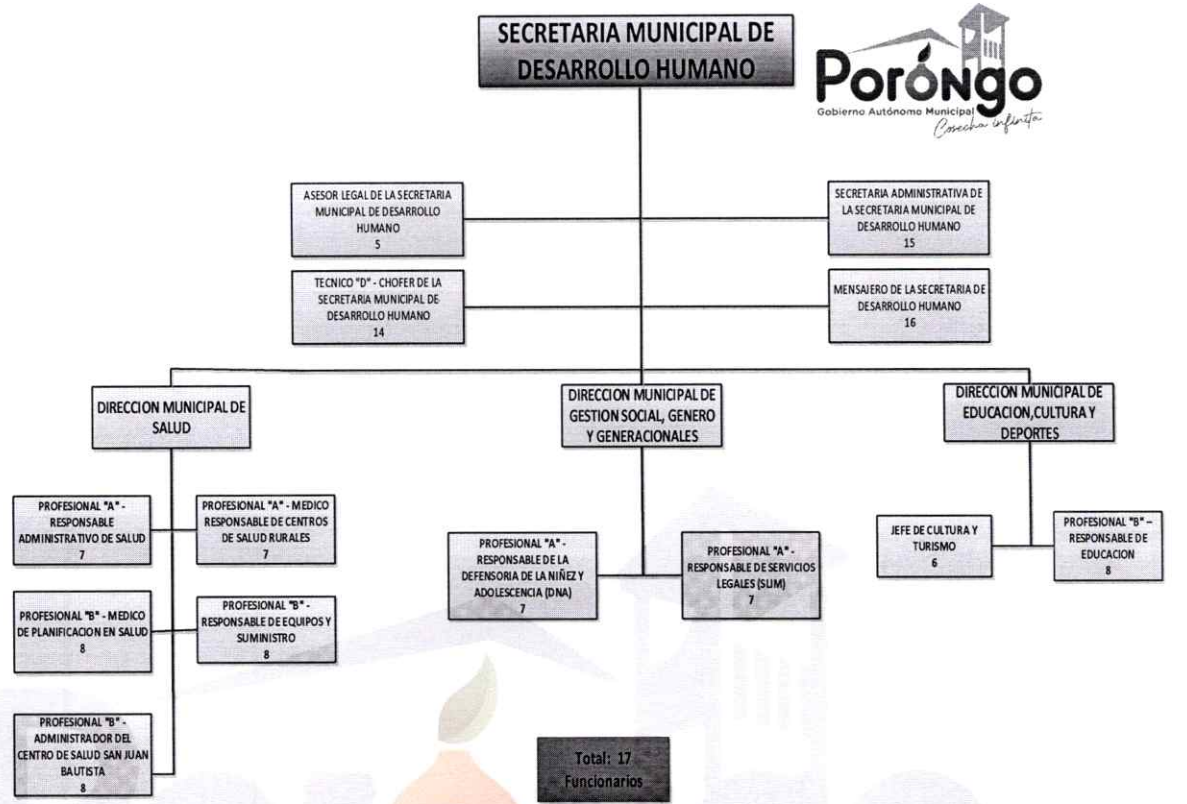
SECRETARIA MUNICIPAL DE DESARROLLO HUMANO

Porongo
Gobierno Autónomo Municipal
Cosecha infinita

ASESOR LEGAL DE LA SECRETARIA MUNICIPAL DE DESARROLLO HUMANO
5

SECRETARIA ADMINISTRATIVA DE LA SECRETARIA MUNICIPAL DE DESARROLLO HUMANO
15

TECNICO "D" - CHOFER DE LA SECRETARIA MUNICIPAL DE DESARROLLO HUMANO
14

MENSAJERO DE LA SECRETARIA DE DESARROLLO HUMANO
16

DIRECCION MUNICIPAL DE SALUD

DIRECCION MUNICIPAL DE GESTION SOCIAL, GENERO Y GENERACIONALES

DIRECCION MUNICIPAL DE EDUCACION,CULTURA Y DEPORTES

PROFESIONAL "A" - RESPONSABLE ADMINISTRATIVO DE SALUD
7

PROFESIONAL "A" - MEDICO RESPONSABLE DE CENTROS DE SALUD RURALES
7

PROFESIONAL "B" - MEDICO DE PLANIFICACION EN SALUD
8

PROFESIONAL "B" - RESPONSABLE DE EQUIPOS Y SUMINISTRO
8

PROFESIONAL "B" - ADMINISTRADOR DEL CENTRO DE SALUD SAN JUAN BAUTISTA
8

PROFESIONAL "A" - RESPONSABLE DE LA DEFENSORIA DE LA NIÑEZ Y ADOLESCENCIA (DNA)
7

PROFESIONAL "A" - RESPONSABLE DE SERVICIOS LEGALES (SLIM)
7

JEFE DE CULTURA Y TURISMO
6

PROFESIONAL "B" – RESPONSABLE DE EDUCACION
8

Total: 17 Funcionarios